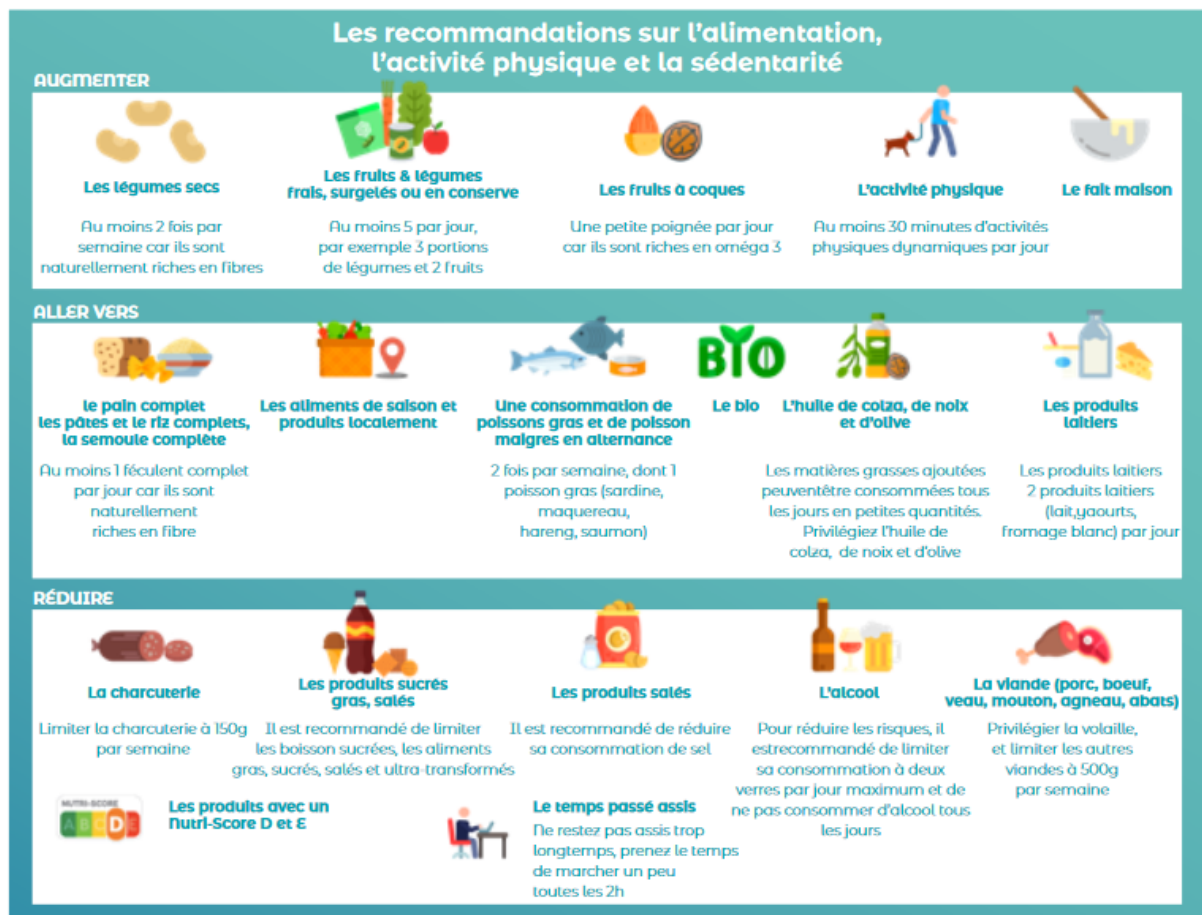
Les recommandations sur l'alimentation, l'activité physique et la sédentarité

AUGMENTER

Les légumes secs

Au moins 2 fois par semaine car ils sont naturellement riches en fibres

Les fruits & légumes frais, surgelés ou en conserve

Au moins 5 par jour, par exemple 3 portions de légumes et 2 fruits

Les fruits à coques

Une petite poignée par jour car ils sont riches en oméga 3

L'activité physique

Au moins 30 minutes d'activités physiques dynamiques par jour

Le fait maison

ALLER VERS

le pain complet les pâtes et le riz complets, la semoule complète

Au moins 1 féculent complet par jour car ils sont naturellement riches en fibre

Les aliments de saison et produits localement

Une consommation de poissons gras et de poisson maigres en alternance

2 fois par semaine, dont 1 poisson gras (sardine, maquereau, hareng, saumon)

BIO

Le bio

L'huile de colza, de noix et d'olive

Les matières grasses ajoutées peuventêtre consommées tous les jours en petites quantités. Privilégiez l'huile de colza, de noix et d'olive

Les produits laitiers

Les produits laitiers 2 produits laitiers (lait,yaourts, fromage blanc) par jour

RÉDUIRE

La charcuterie

Limiter la charcuterie à 150g par semaine

Les produits sucrés gras, salés

Il est recommandé de limiter les boisson sucrées, les aliments gras, sucrés, salés et ultra-transformés

Les produits salés

Il est recommandé de réduire sa consommation de sel

L'alcool

Pour réduire les risques, il estrecommandé de limiter sa consommation à deux verres par jour maximum et de ne pas consommer d'alcool tous les jours

La viande (porc, boeuf, veau, mouton, agneau, abats)

Privilégier la volaille, et limiter les autres viandes à 500g par semaine

NUTRI-SCORE A B C D E

Les produits avec un Nutri-Score D et E

Le temps passé assis

Ne restez pas assis trop longtemps, prenez le temps de marcher un peu toutes les 2h